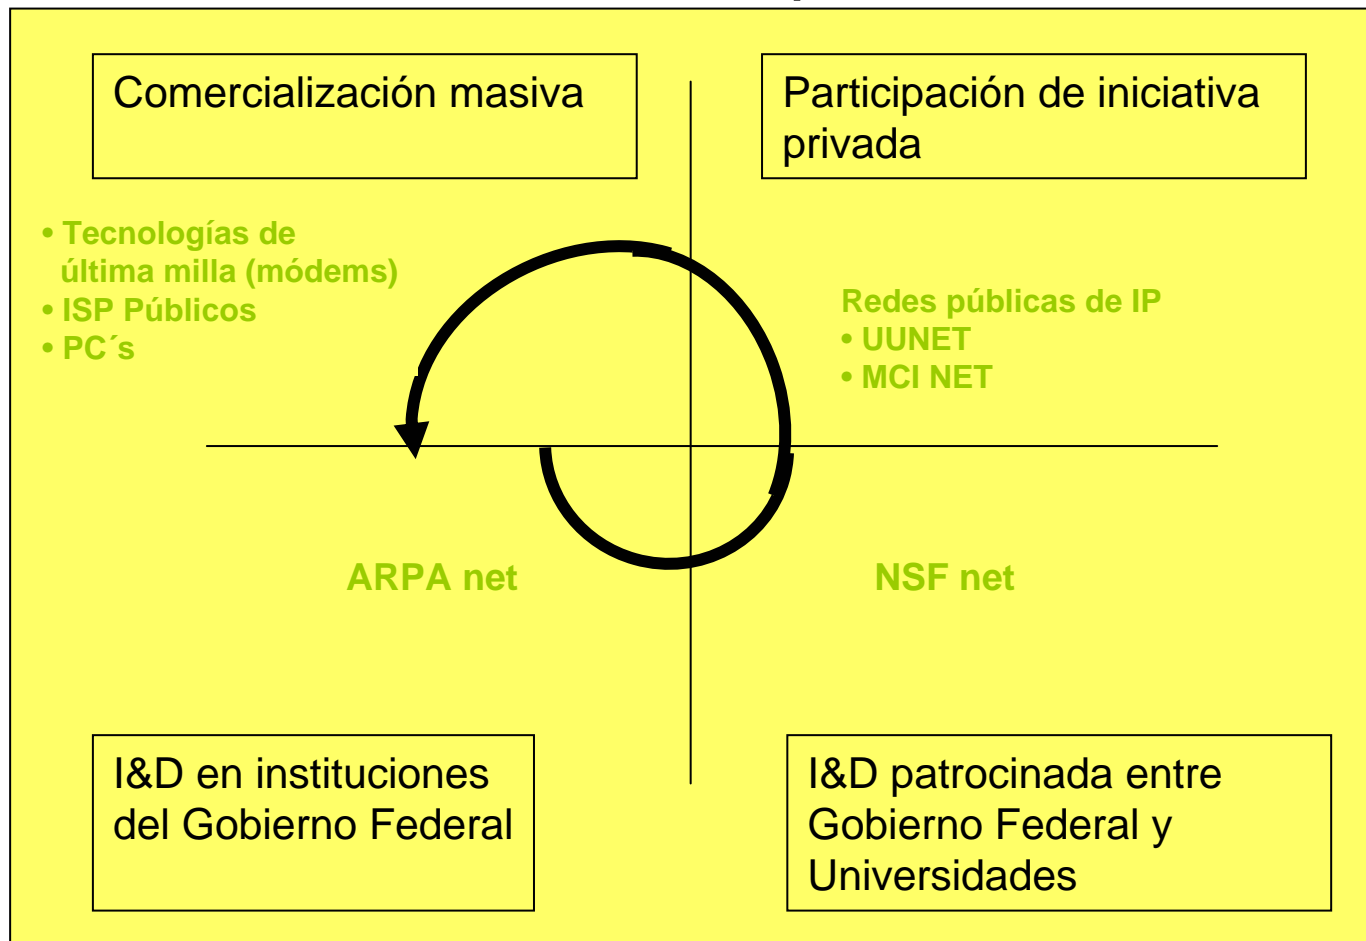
Comercialización masiva

Participación de iniciativa privada

• Tecnologías de última milla (módems)
• ISP Públicos
• PC´s

Redes públicas de IP
• UUNET
• MCI NET

ARPA net

NSF net

I&D en instituciones del Gobierno Federal

I&D patrocinada entre Gobierno Federal y Universidades